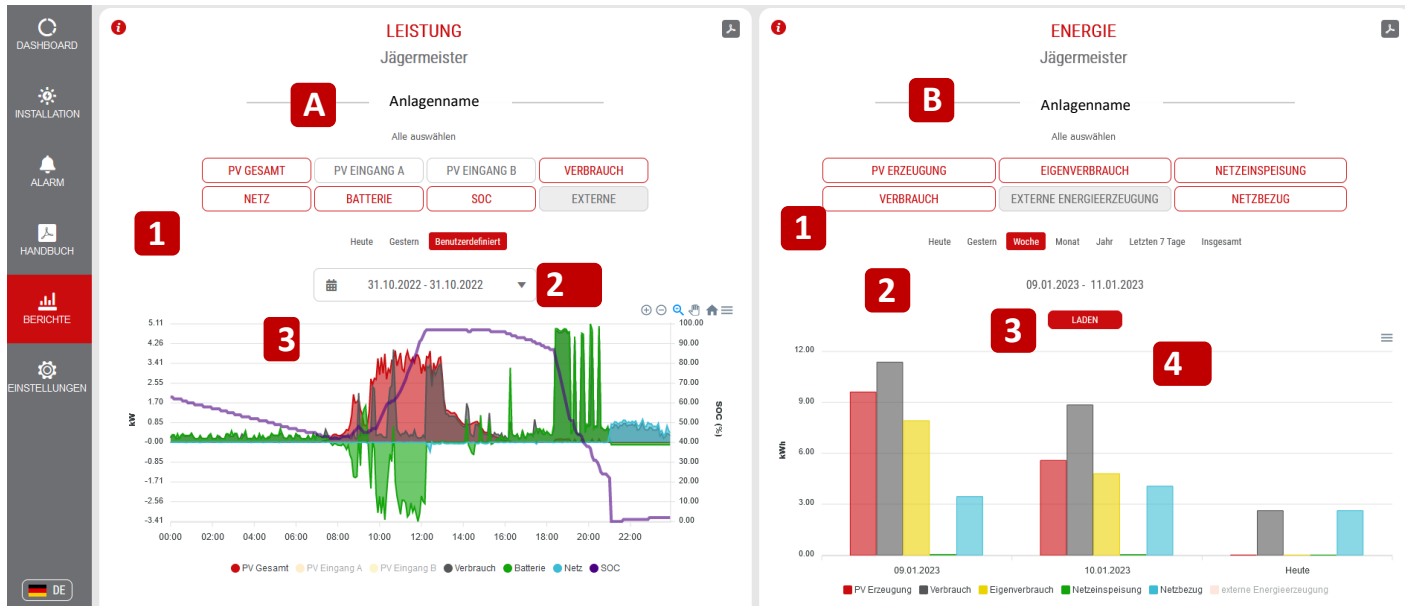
DASHBOARD
INSTALLATION
ALARM
HANDBUCH
BERICHTE
EINSTELLUNGEN
DE

LEISTUNG
Jägermeister
A
Anlagenname
Alle auswählen

| PV GESAMT | PV EINGANG A | PV EINGANG B | VERBRAUCH |
|---|---|---|---|
| NETZ | BATTERIE | SOC | EXTERNE |

1
Heute Gestern Benutzerdefiniert
31.10.2022 - 31.10.2022
2
3
kW
5.11
4.26
3.41
2.55
1.70
0.85
-0.00
-0.85
-1.71
-2.56
-3.41
100.00
90.00
80.00
70.00
60.00
50.00
40.00
30.00
20.00
10.00
0.00
SOC (%)
00:00 02:00 04:00 06:00 08:00 10:00 12:00 14:00 16:00 18:00 20:00 22:00
PV Gesamt PV Eingang A PV Eingang B Verbrauch Batterie Netz SOC

ENERGIE
Jägermeister
B
Anlagenname
Alle auswählen

| PV ERZEUGUNG | EIGENVERBRAUCH | NETZEINSPEISUNG |
|---|---|---|
| VERBRAUCH | EXTERNE ENERGIEERZEUGUNG | NETZBEZUG |

1
Heute Gestern Woche Monat Jahr Letzten 7 Tage Insgesamt
2
09.01.2023 - 11.01.2023
3
LADEN
4
kWh
12.00
9.00
6.00
3.00
0.00
09.01.2023 10.01.2023 Heute
PV Erzeugung Verbrauch Eigenverbrauch Netzeinspeisung Netzbezug externe Energieerzeugung